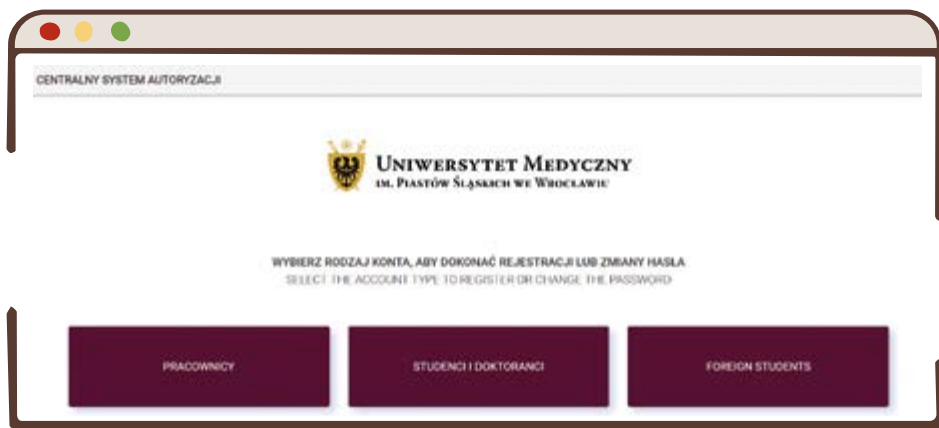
CENTRALNY SYSTEM AUTORYZACJI

Uniwersytet Medyczny
im. Piastów Śląskich we Wrocławiu

WYBIERZ RODZAJ KONTA, ABY DOKONAĆ REJESTRACJI LUB ZMIANY HASŁA
SELECT THE ACCOUNT TYPE TO REGISTER OR CHANGE THE PASSWORD

PRACOWNICY

STUDENCI I DOKTORANCI

FOREIGN STUDENTS